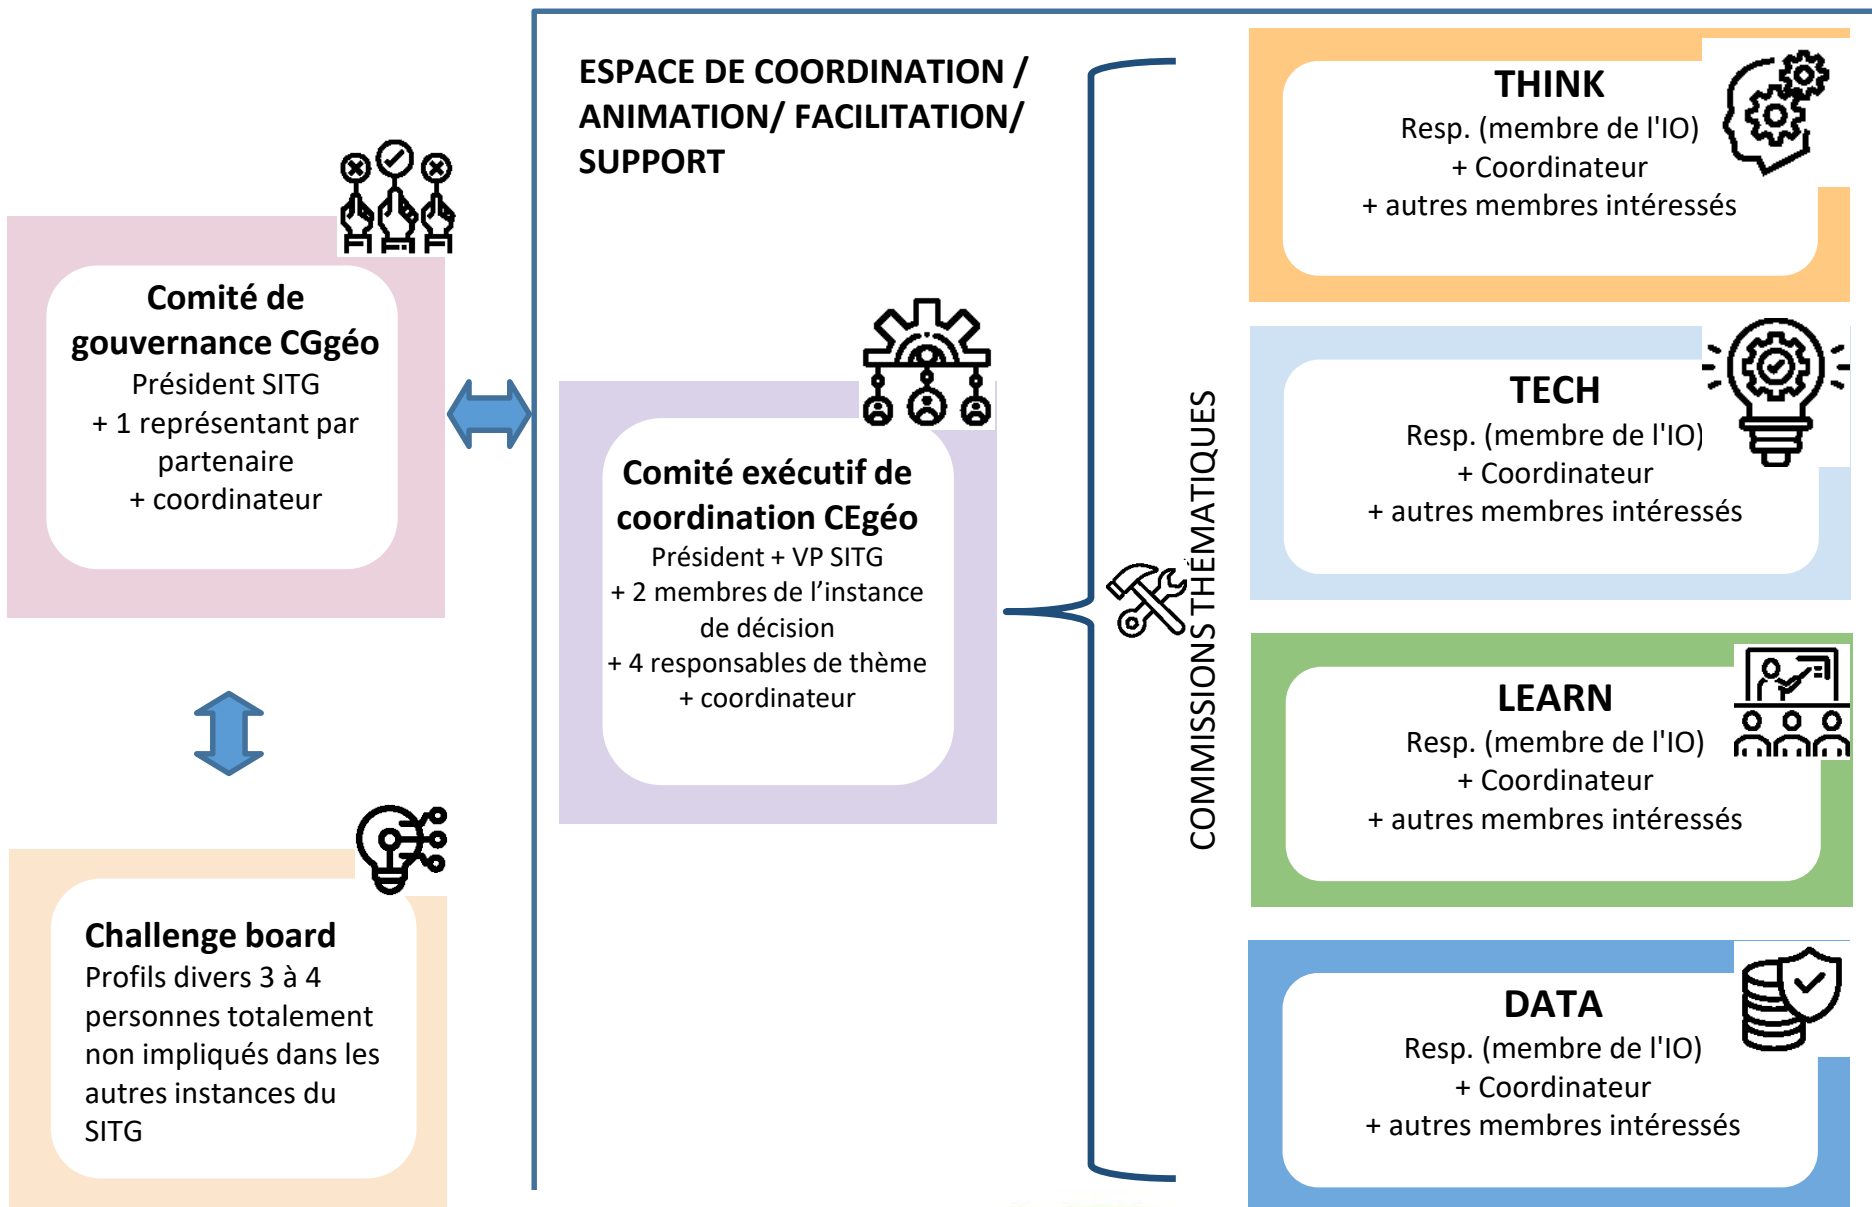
Comité de gouvernance CGgéo
Président SITG
+ 1 représentant par partenaire
+ coordinateur

Challenge board
Profils divers 3 à 4 personnes totalement non impliqués dans les autres instances du SITG

ESPACE DE COORDINATION / ANIMATION/ FACILITATION/ SUPPORT

Comité exécutif de coordination CEgéo
Président + VP SITG
+ 2 membres de l’instance de décision
+ 4 responsables de thème
+ coordinateur

COMMISSIONS THÉMATIQUES

THINK
Resp. (membre de l'IO)
+ Coordinateur
+ autres membres intéressés

TECH
Resp. (membre de l'IO)
+ Coordinateur
+ autres membres intéressés

LEARN
Resp. (membre de l'IO)
+ Coordinateur
+ autres membres intéressés

DATA
Resp. (membre de l'IO)
+ Coordinateur
+ autres membres intéressés